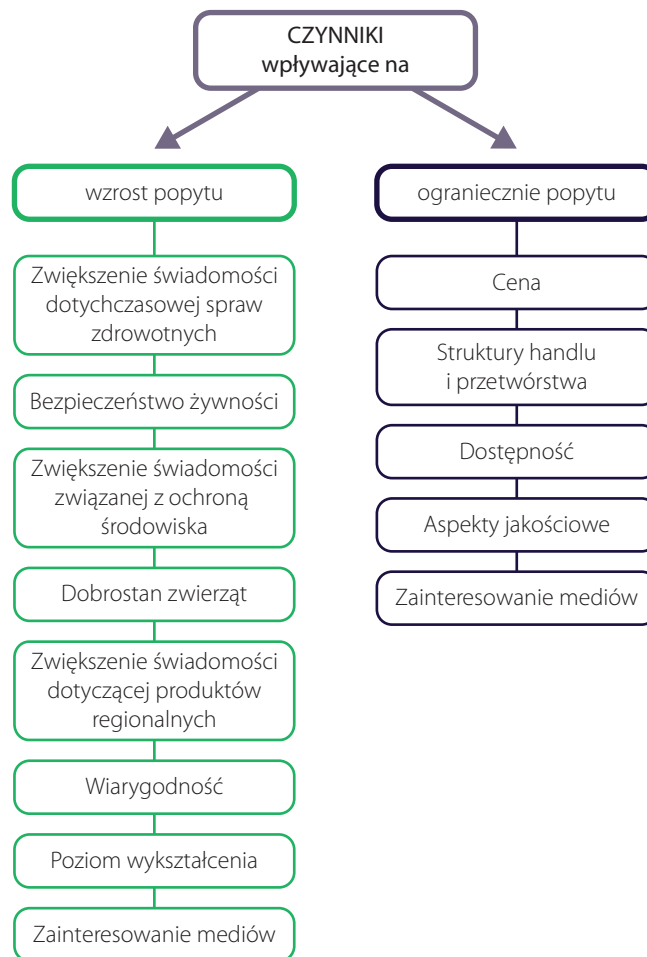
CZYNNIKI
wpływające na

wzrost popytu

Zwiększenie świadomości dotychczasowej spraw zdrowotnych

Bezpieczeństwo żywności

Zwiększenie świadomości związanej z ochroną środowiska

Dobrostan zwierząt

Zwiększenie świadomości dotyczącej produktów regionalnych

Wiarygodność

Poziom wykształcenia

Zainteresowanie mediów

ogranicznie popytu

Cena

Struktury handlu i przetwórstwa

Dostępność

Aspekty jakościowe

Zainteresowanie mediów